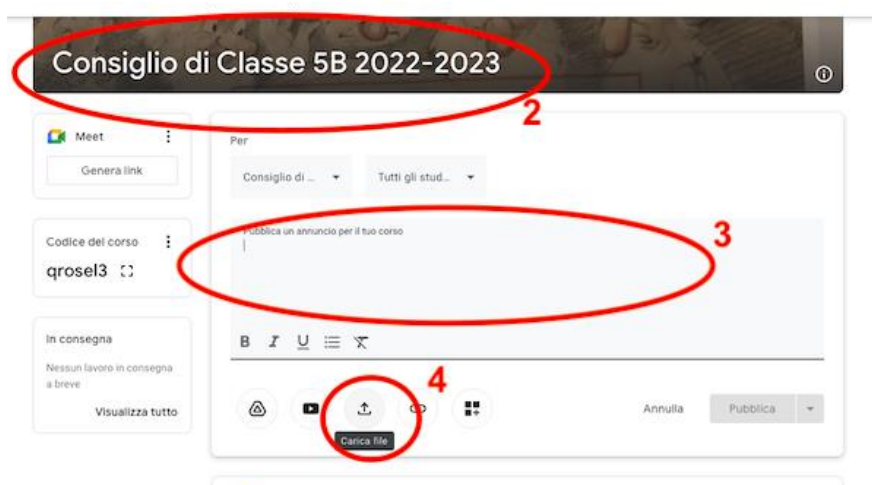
Consiglio di Classe 5B 2022-2023

2

Meet

Genera link

Codice del corso

qrosel3

In consegna

Nessun lavoro in consegna a breve

Visualizza tutto

Per

Consiglio di ...

Tutti gli stud...

Pubblica un annuncio per il tuo corso

3

B I U

4

Carica file

Annulla

Pubblica